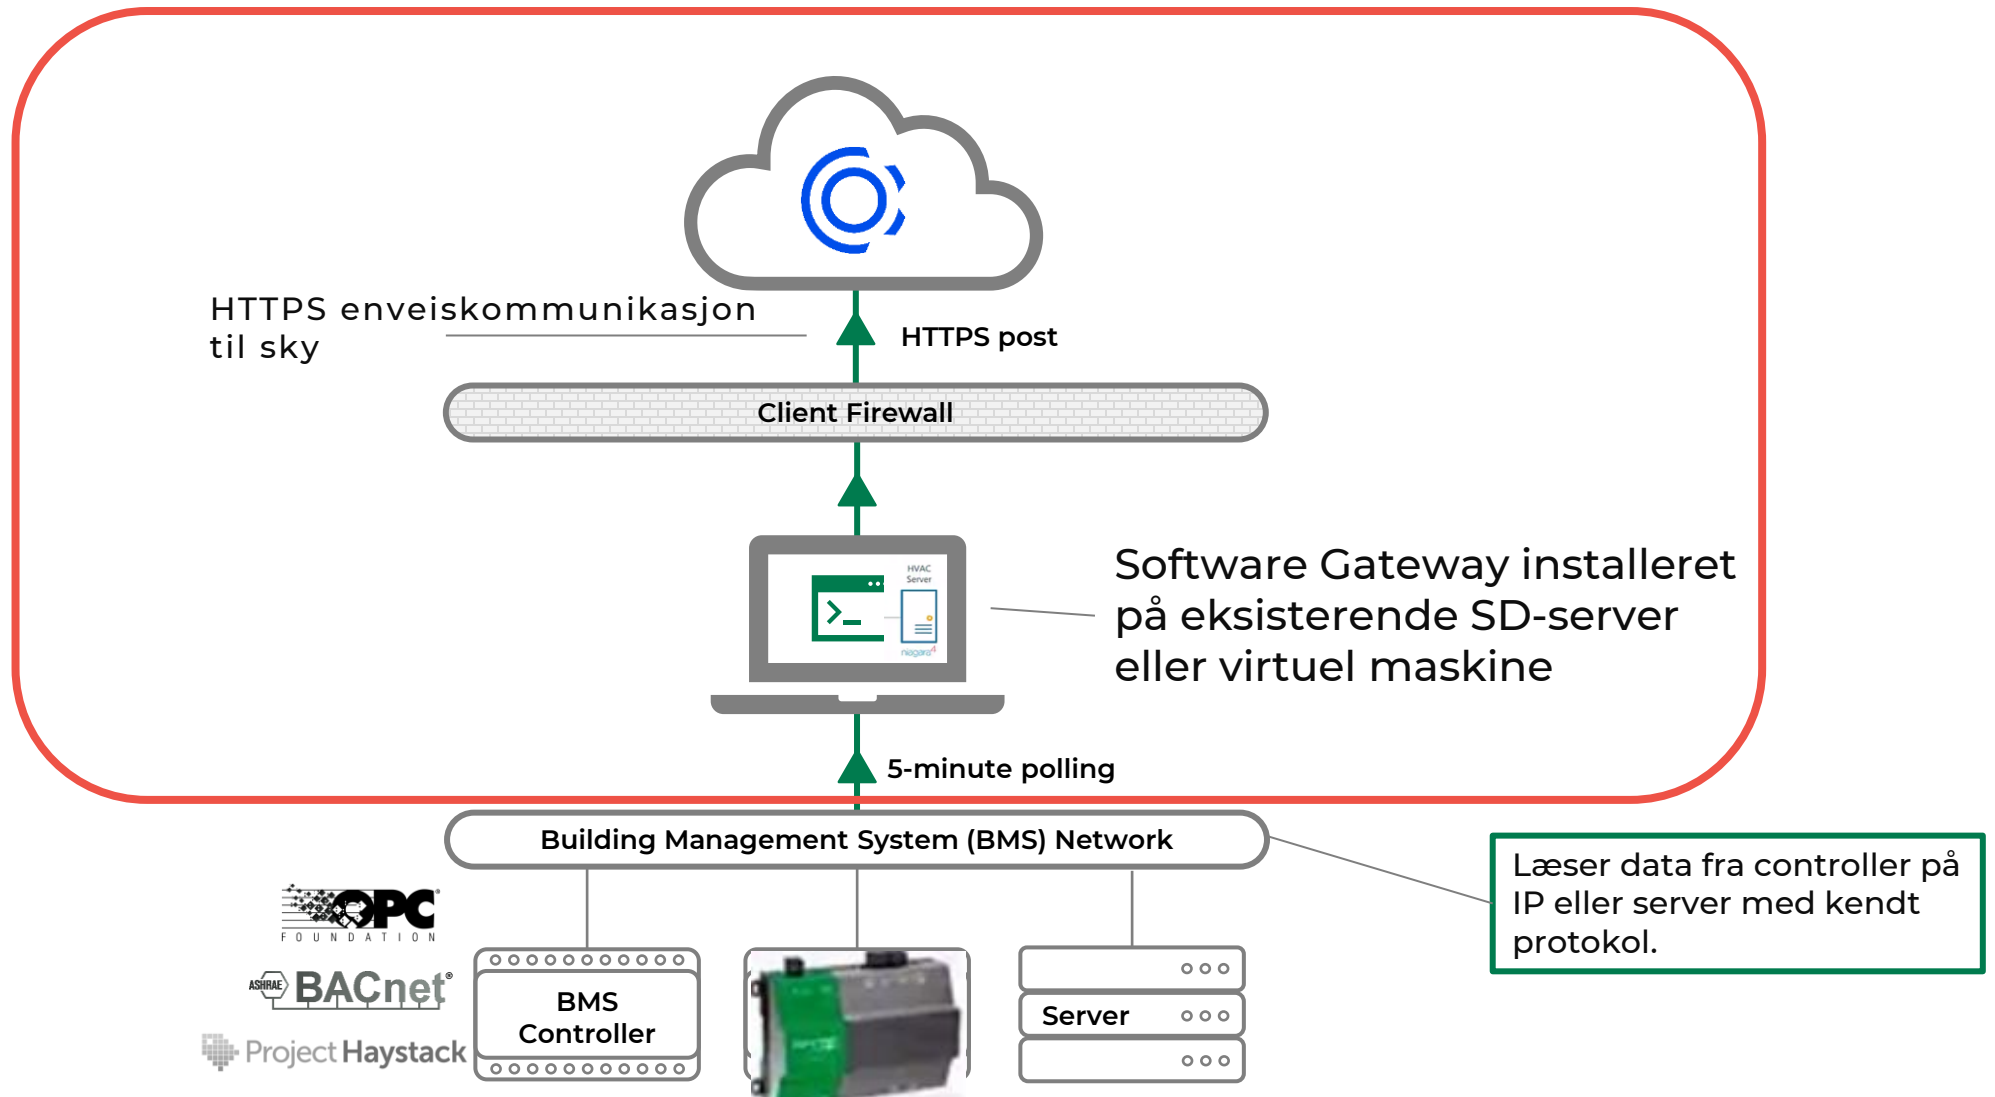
HTTPS enveiskommunikasjon til sky

HTTPS post

Client Firewall

HVAC Server

niagara4

Software Gateway installeret på eksisterende SD-server eller virtuel maskine

5-minute polling

Building Management System (BMS) Network

Læser data fra controller på IP eller server med kendt protokol.

OPC FOUNDATION

ASHRAE BACnet®

Project Haystack

BMS Controller

Server